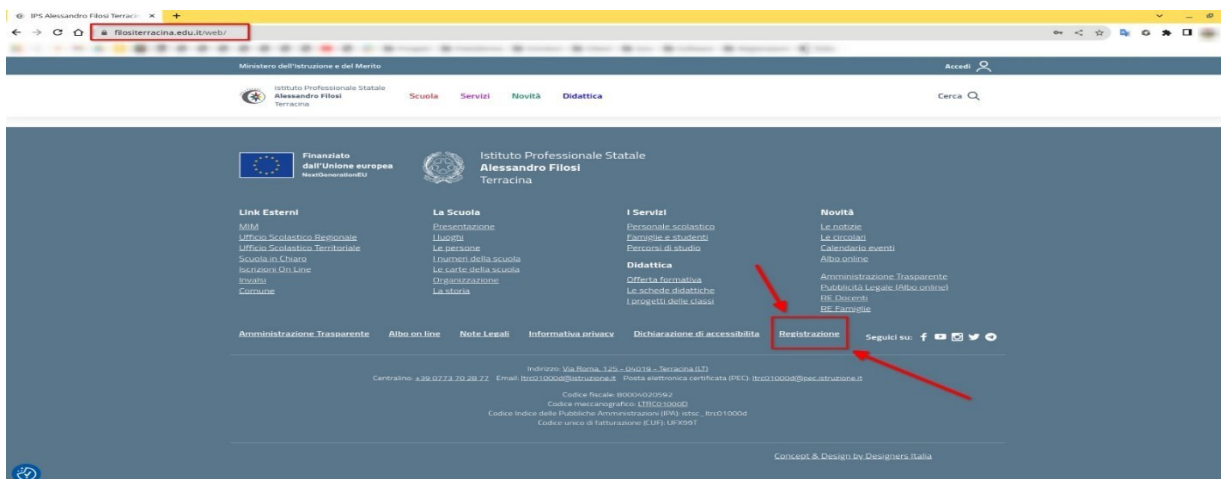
IPS Alessandro Filosi Terraci ×

filositerracina.edu.it/web/

Ministero dell'Istruzione e del Merito

Accedi

Istituto Professionale Statale
Alessandro Filosi
Terracina

Scuola Servizi Novità Didattica

Cerca

Finanziato dall'Unione europea
NextGenerationEU

Istituto Professionale Statale
Alessandro Filosi
Terracina

Link Esterni
MIM
Ufficio Scolastico Regionale
Ufficio Scolastico Territoriale
Scuola in Chiaro
Iscrizioni On Line
Invalsi
Comune

La Scuola
Presentazione
I luoghi
Le persone
I numeri della scuola
Le carte della scuola
Organizzazione
La storia

I Servizi
Personale scolastico
Famiglie e studenti
Percorsi di studio

Didattica
Offerta formativa
Le schede didattiche
I progetti delle classi

Novità
Le notizie
Le circolari
Calendario eventi
Albo online

Amministrazione Trasparente
Pubblicità Legale (Albo online)
RE Docenti
RE Famiglie

Amministrazione Trasparente Albo on line Note Legali Informativa privacy Dichiarazione di accessibilità Registrazione

Seguici su:

Indirizzo: Via Roma, 125 – 04019 – Terracina (LT)
Centralino: +39 0773 70 28 77 Email: ltrc01000d@istruzione.it Posta elettronica certificata (PEC): ltrc01000d@pec.istruzione.it

Codice fiscale: 80004020592
Codice meccanografico: LTRC01000D
Codice Indice delle Pubbliche Amministrazioni (IPA): istsc_ltrc01000d
Codice unico di fatturazione (CUF): UFX98T

Concept & Design by Designers Italia